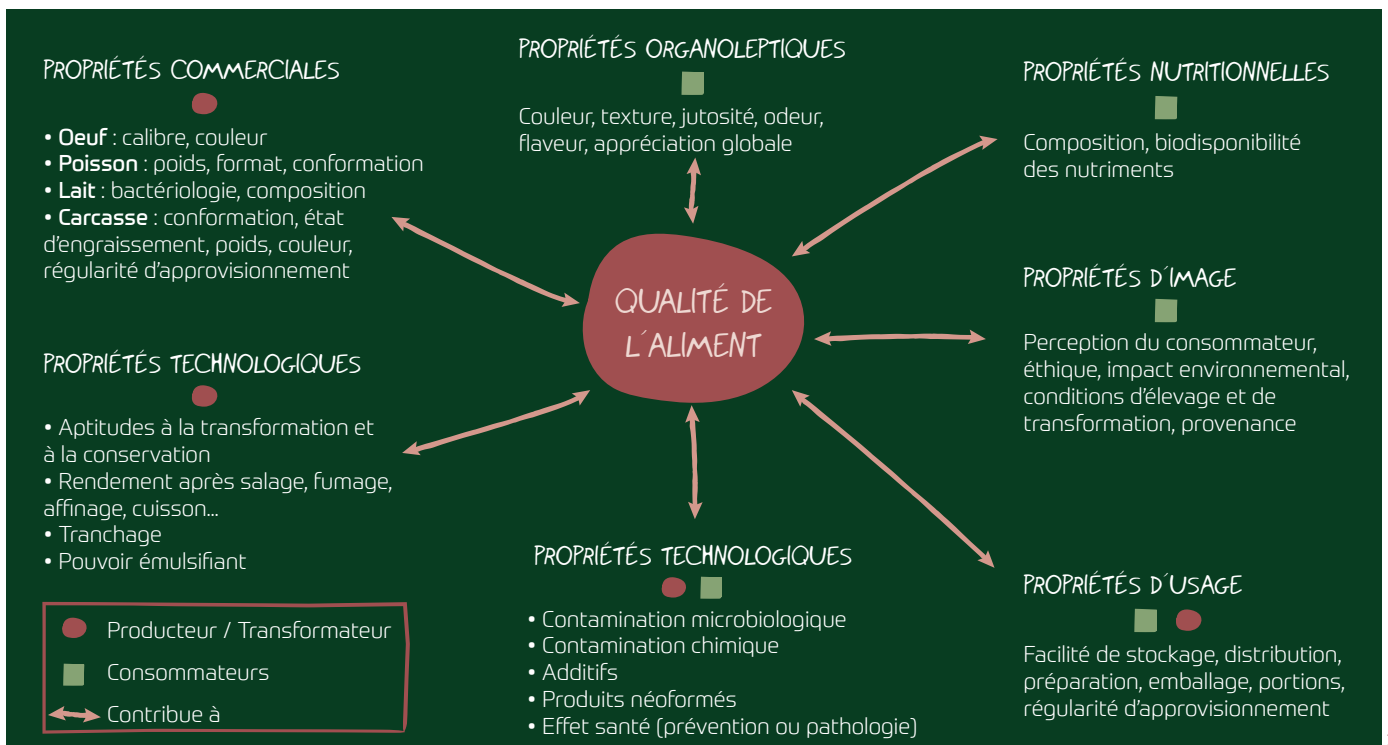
PROPRIÉTÉS COMMERCIALES

• **Oeuf** : calibre, couleur
• **Poisson** : poids, format, conformation
• **Lait** : bactériologie, composition
• **Carcasse** : conformation, état d'engraissement, poids, couleur, régularité d'approvisionnement

PROPRIÉTÉS ORGANOLEPTIQUES

Couleur, texture, jutosité, odeur, flaveur, appréciation globale

PROPRIÉTÉS NUTRITIONNELLES

Composition, biodisponibilité des nutriments

QUALITÉ DE L´ALIMENT

PROPRIÉTÉS D´IMAGE

Perception du consommateur, éthique, impact environnemental, conditions d'élevage et de transformation, provenance

PROPRIÉTÉS TECHNOLOGIQUES

• Aptitudes à la transformation et à la conservation
• Rendement après salage, fumage, affinage, cuisson...
• Tranchage
• Pouvoir émulsifiant

PROPRIÉTÉS TECHNOLOGIQUES

• Contamination microbiologique
• Contamination chimique
• Additifs
• Produits néoformés
• Effet santé (prévention ou pathologie)

PROPRIÉTÉS D´USAGE

Facilité de stockage, distribution, préparation, emballage, portions, régularité d'approvisionnement

Producteur / Transformateur
Consommateurs
Contribue à